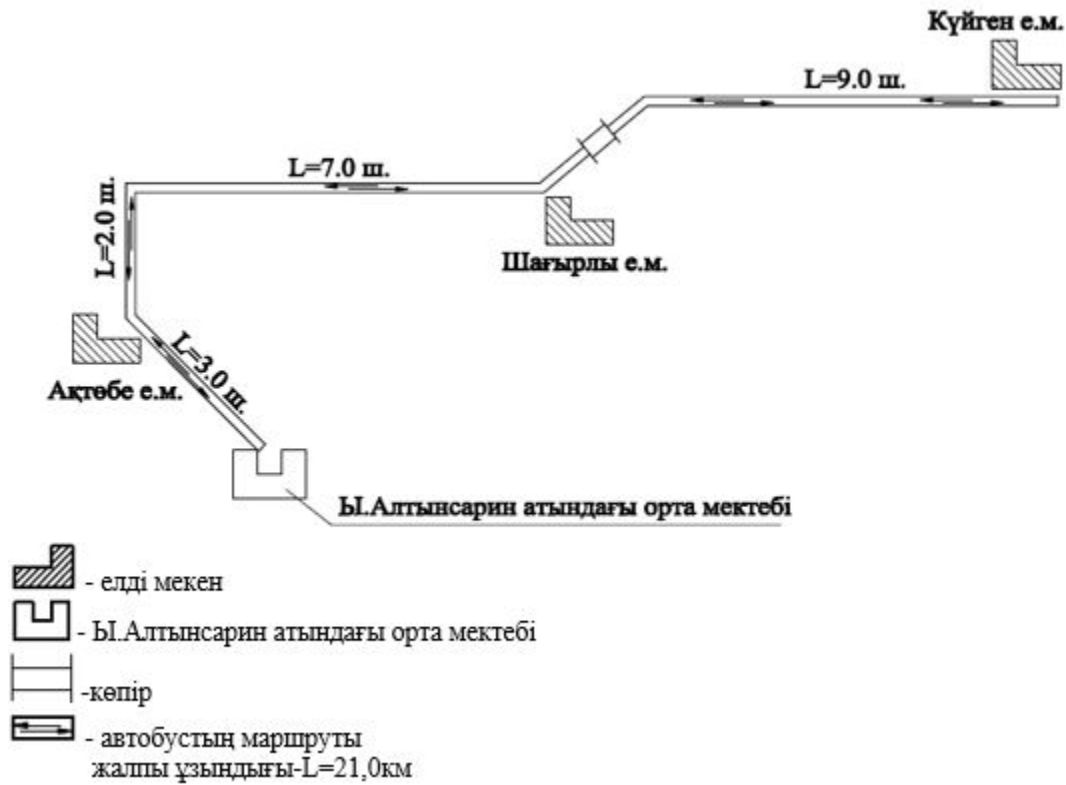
Күйген е.м.

L=9.0 ш.

L=7.0 ш.

L=2.0 ш.

Шағырлы е.м.

L=3.0 ш.

Ақтөбе е.м.

Ы.Алтынсарин атындағы орта мектебі

- елді мекен

- Ы.Алтынсарин атындағы орта мектебі

-көпір

- автобустың маршруты жалпы ұзындығы-L=21,0км